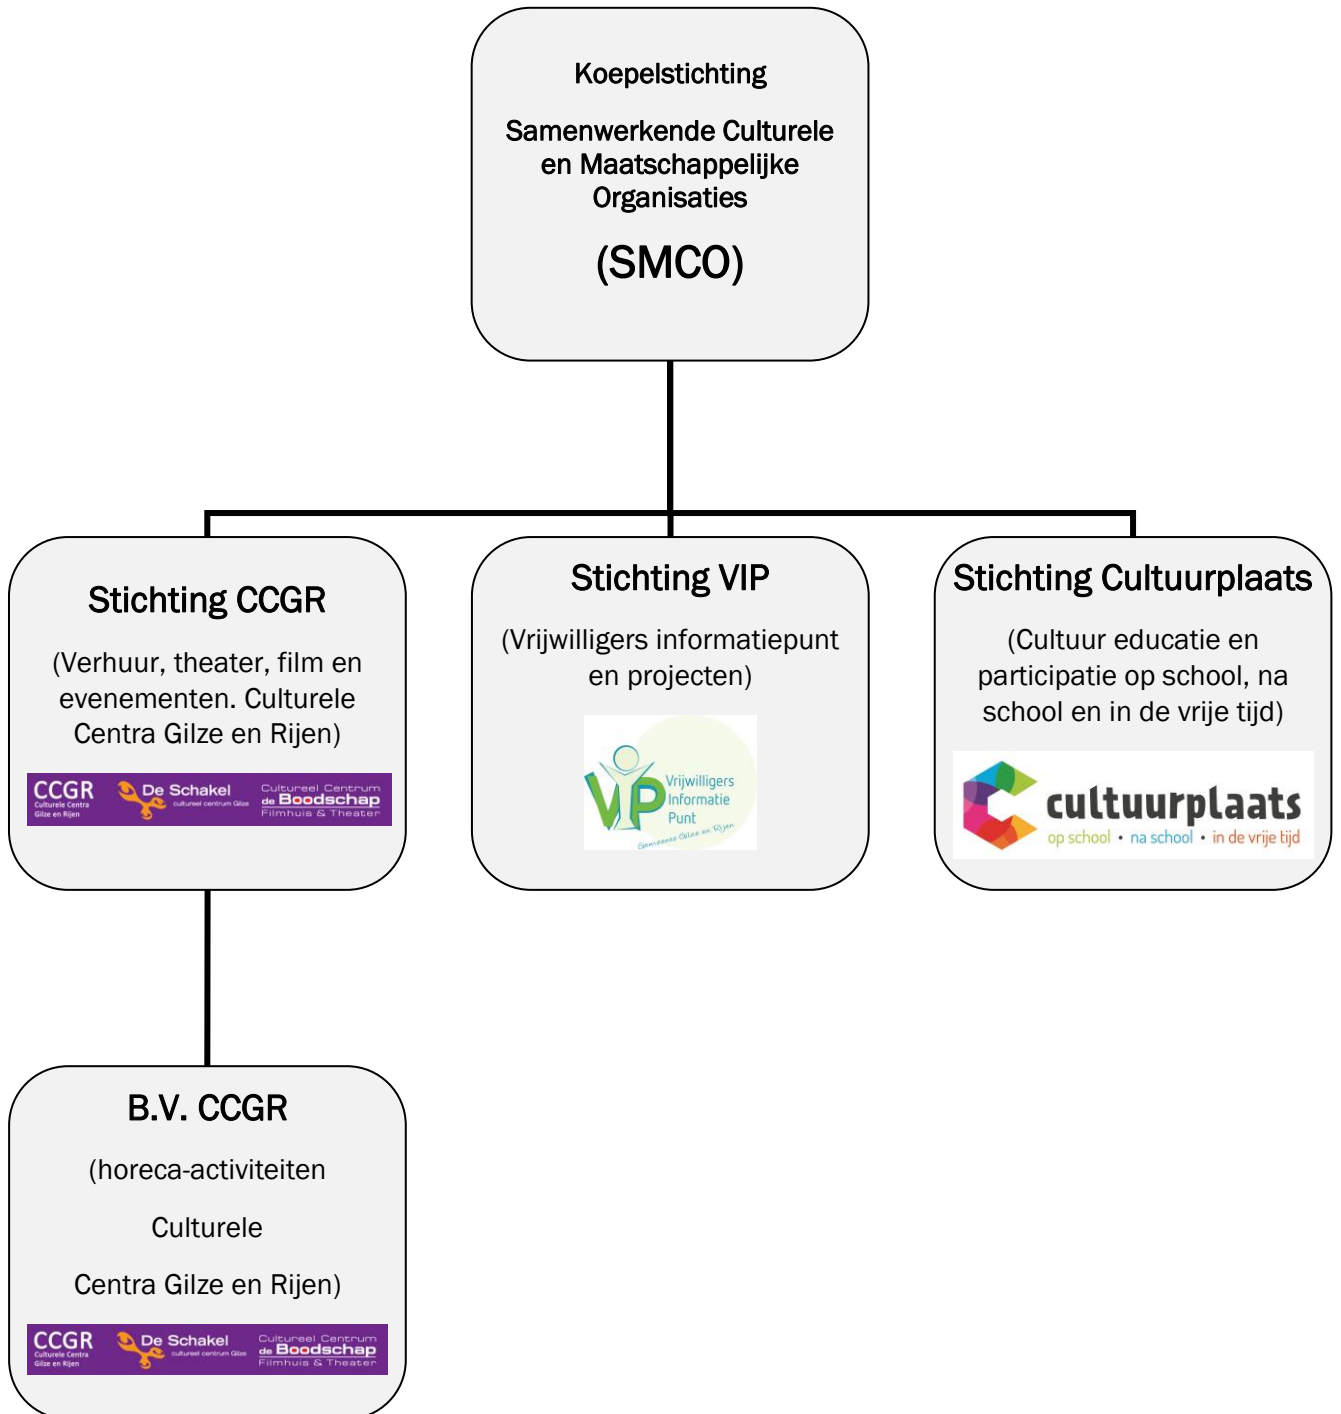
Koepelstichting

Samenwerkende Culturele en Maatschappelijke Organisaties

(SMCO)

Stichting CCGR

(Verhuur, theater, film en evenementen. Culturele Centra Gilze en Rijen)

CCGR Culturele Centra Gilze en Rijen De Schakel cultureel centrum Gilze Cultureel Centrum de Boodschap Filmhuis & Theater

Stichting VIP

(Vrijwilligers informatiepunt en projecten)

VIP Vrijwilligers Informatie Punt Gemeente Gilze en Rijen

Stichting Cultuurplaats

(Cultuur educatie en participatie op school, na school en in de vrije tijd)

cultuurplaats op school • na school • in de vrije tijd

B.V. CCGR

(horeca-activiteiten

Culturele

Centra Gilze en Rijen)

CCGR Culturele Centra Gilze en Rijen De Schakel cultureel centrum Gilze Cultureel Centrum de Boodschap Filmhuis & Theater